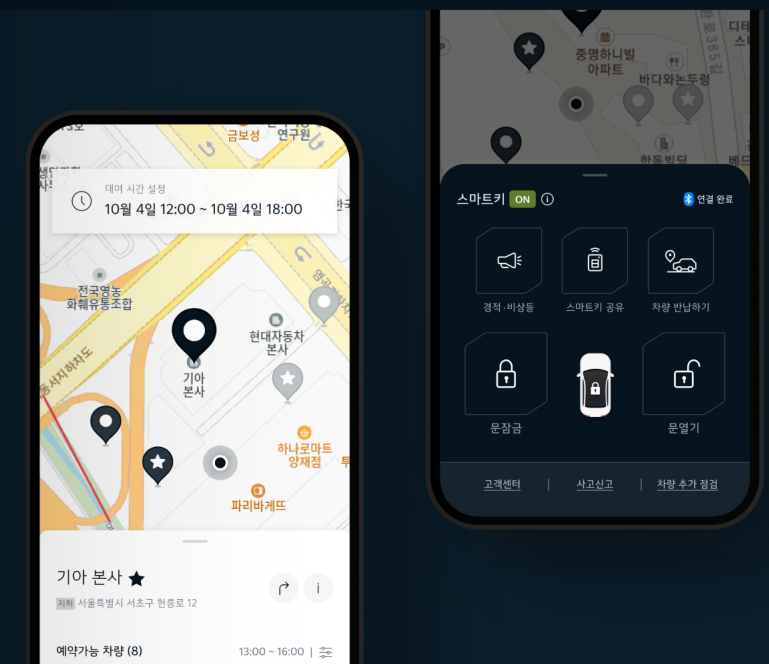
금보성 연구원

대여 시간 설정

10월 4일 12:00 ~ 10월 4일 18:00

전국영농 화훼유통조합

현대자동차 본사

기아 본사

하나로마트 양재점

파리바게뜨

기아 본사

지하 서울특별시 서초구 헌릉로 12

예약가능 차량 (8)

13:00 ~ 16:00

중명하니빌 아파트

바다와논두렁

스마트키 ON

연결 완료

경적·비상등

스마트키 공유

차량 반납하기

문잠금

문열기

고객센터 | 사고신고 | 차량 추가 점검